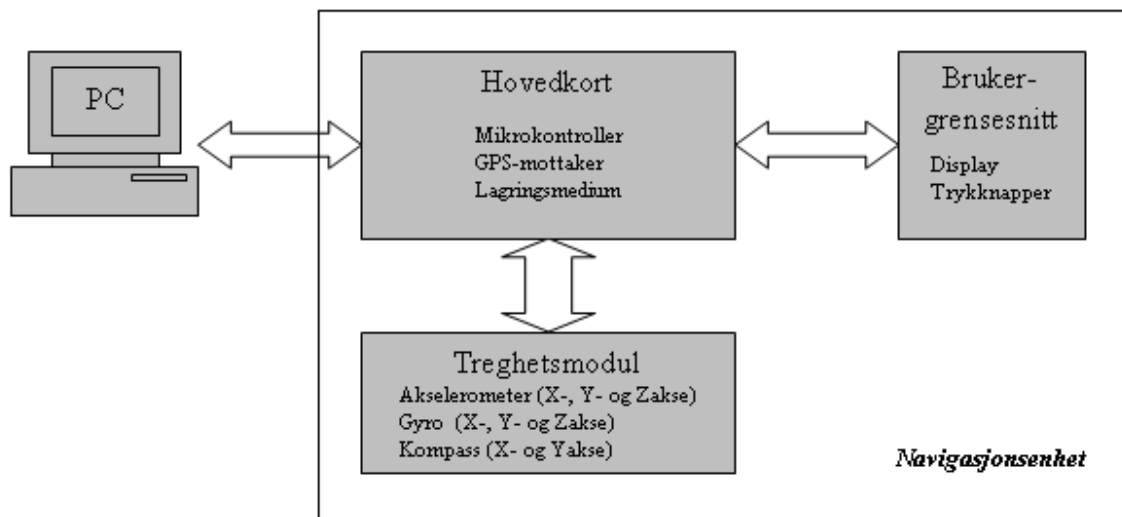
PC

Hovedkort

Mikrokontroller
GPS-mottaker
Lagringsmedium

Bruker-grensesnitt

Display
Trykknapper

Treghetsmodul

Akselerometer (X-, Y- og Zakse)
Gyro (X-, Y- og Zakse)
Kompass (X- og Yakse)

Navigasjonsenhet